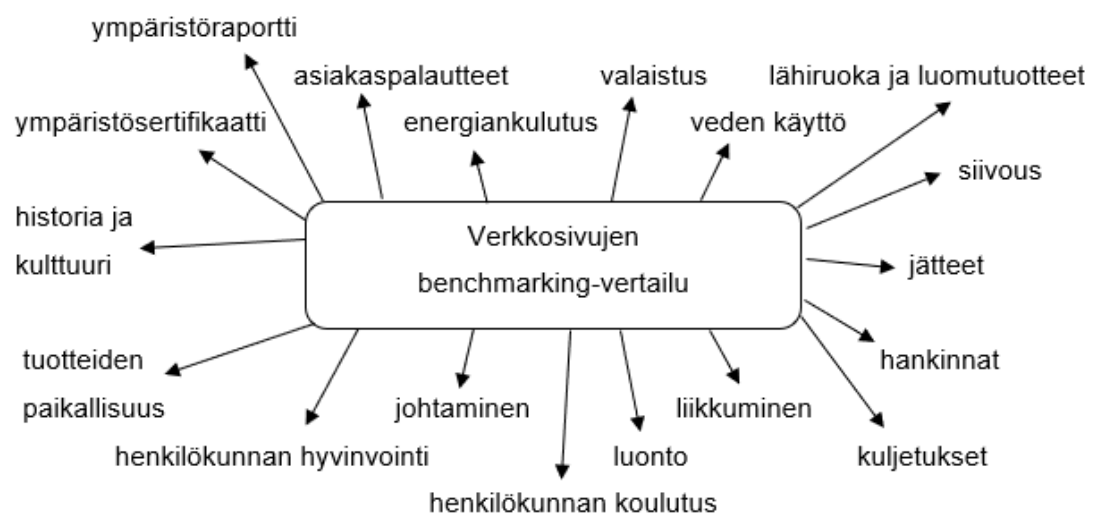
ympäristöraportti

asiakaspalautteet

valaistus

lähiruoka ja luomutuotteet

ympäristösertifikaatti

energiankulutus

veden käyttö

siivous

historia ja kulttuuri

Verkkosivujen benchmarking-vertailu

jätteet

hankinnat

tuotteiden paikallisuus

johtaminen

liikkuminen

henkilökunnan hyvinvointi

luonto

kuljetukset

henkilökunnan koulutus